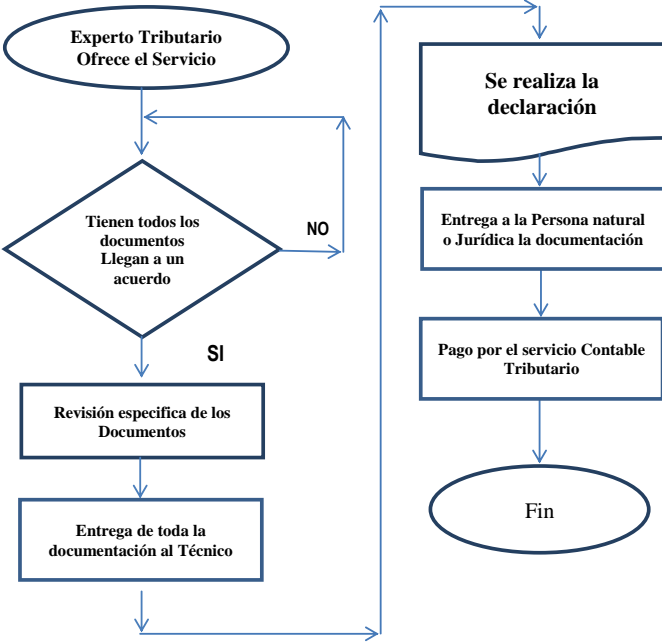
Experto Tributario
Ofrece el Servicio

Tienen todos los documentos Llegan a un acuerdo

NO

SI

Revisión especifica de los Documentos

Entrega de toda la documentación al Técnico

Se realiza la declaración

Entrega a la Persona natural o Jurídica la documentación

Pago por el servicio Contable Tributario

Fin